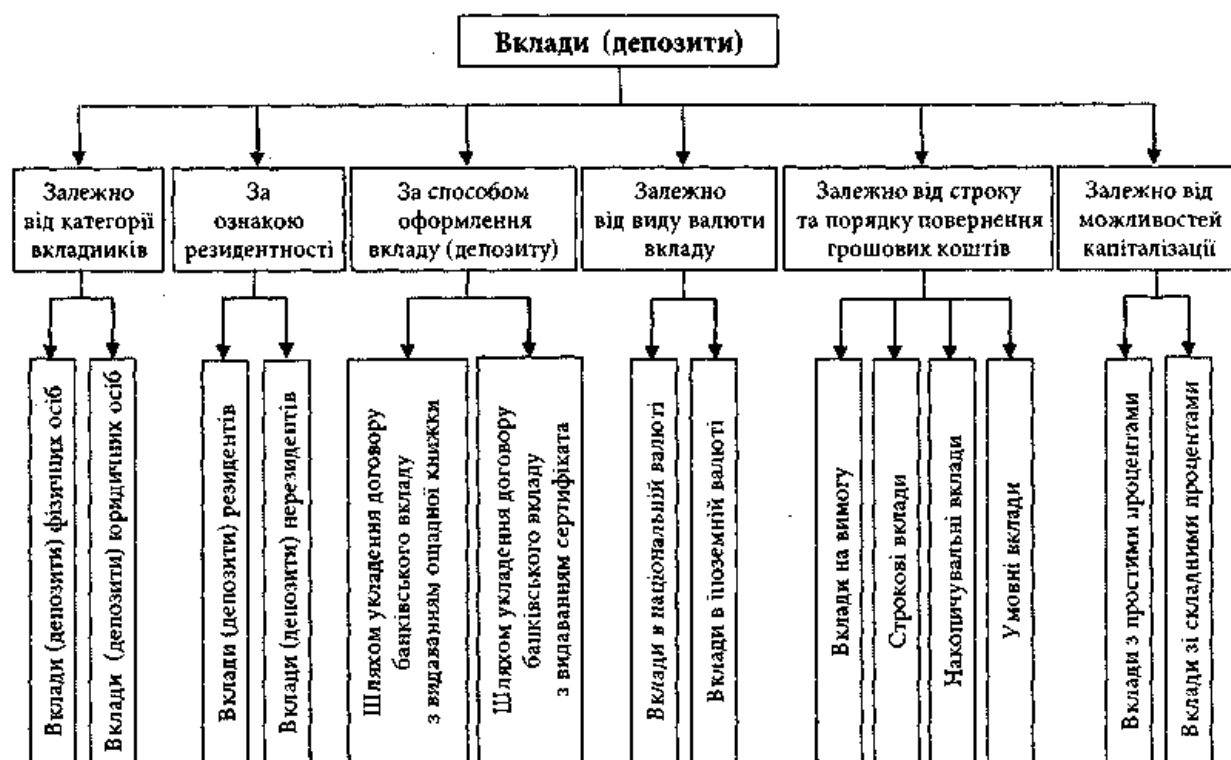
Вклади (депозити)

Залежно від категорії вкладників

Вклади (депозити) фізичних осіб

Вклади (депозити) юридичних осіб

За ознакою резидентності

Вклади (депозити) резидентів

Вклади (депозити) нерезидентів

За способом оформлення вкладу (депозиту)

Шляхом укладення договору банківського вкладу з видаванням ощадної книжки

Шляхом укладення договору банківського вкладу з видаванням сертифіката

Залежно від виду валюти вкладу

Вклади в національній валюті

Вклади в іноземній валюті

Залежно від строку та порядку повернення грошових коштів

Вклади на вимогу

Строкові вклади

Накопичувальні вклади

Умовні вклади

Залежно від можливостей капіталізації

Вклади з простими процентами

Вклади зі складними процентами